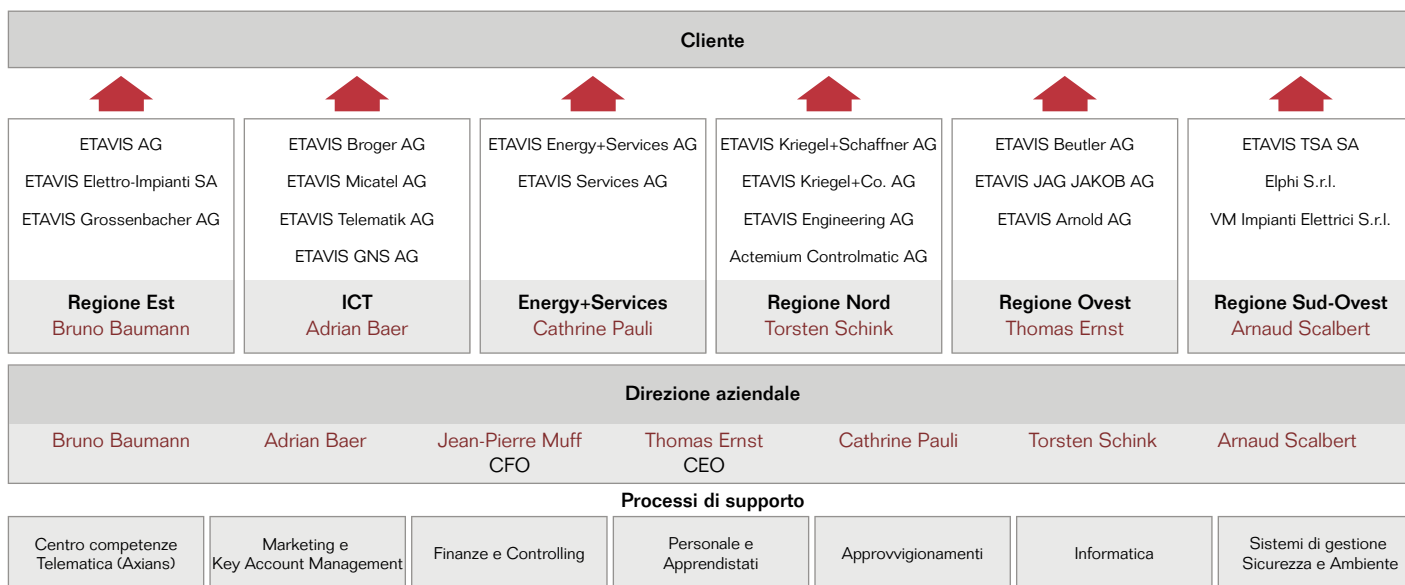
Cliente

ETAVIS AG
ETAVIS Elettro-Impianti SA
ETAVIS Grossenbacher AG
Regione Est
Bruno Baumann

ETAVIS Broger AG
ETAVIS Micatel AG
ETAVIS Telematik AG
ETAVIS GNS AG
ICT
Adrian Baer

ETAVIS Energy+Services AG
ETAVIS Services AG
Energy+Services
Cathrine Pauli

ETAVIS Kriegel+Schaffner AG
ETAVIS Kriegel+Co. AG
ETAVIS Engineering AG
Actemium Controlmatic AG
Regione Nord
Torsten Schink

ETAVIS Beutler AG
ETAVIS JAG JAKOB AG
ETAVIS Arnold AG
Regione Ovest
Thomas Ernst

ETAVIS TSA SA
Elphi S.r.l.
VM Impianti Elettrici S.r.l.
Regione Sud-Ovest
Arnaud Scalbert

Direzione aziendale

Bruno Baumann
Adrian Baer
Jean-Pierre Muff
CFO
Thomas Ernst
CEO
Cathrine Pauli
Torsten Schink
Arnaud Scalbert

Processi di supporto

Centro competenze Telematica (Axians)
Marketing e Key Account Management
Finanze e Controlling
Personale e Apprendistati
Approvvigionamenti
Informatica
Sistemi di gestione Sicurezza e Ambiente